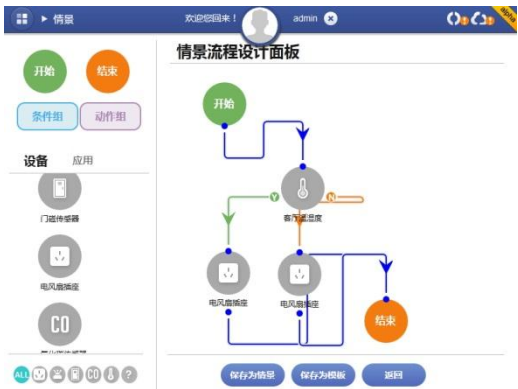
▸ 情景

欢迎您回来！

admin

开始

结束

条件组

动作组

设备

应用

门磁传感器

电风扇插座

CO

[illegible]

ALL

情景流程设计面板

开始

Y

N

客厅温湿度

电风扇插座

电风扇插座

结束

保存为情景

保存为模板

返回